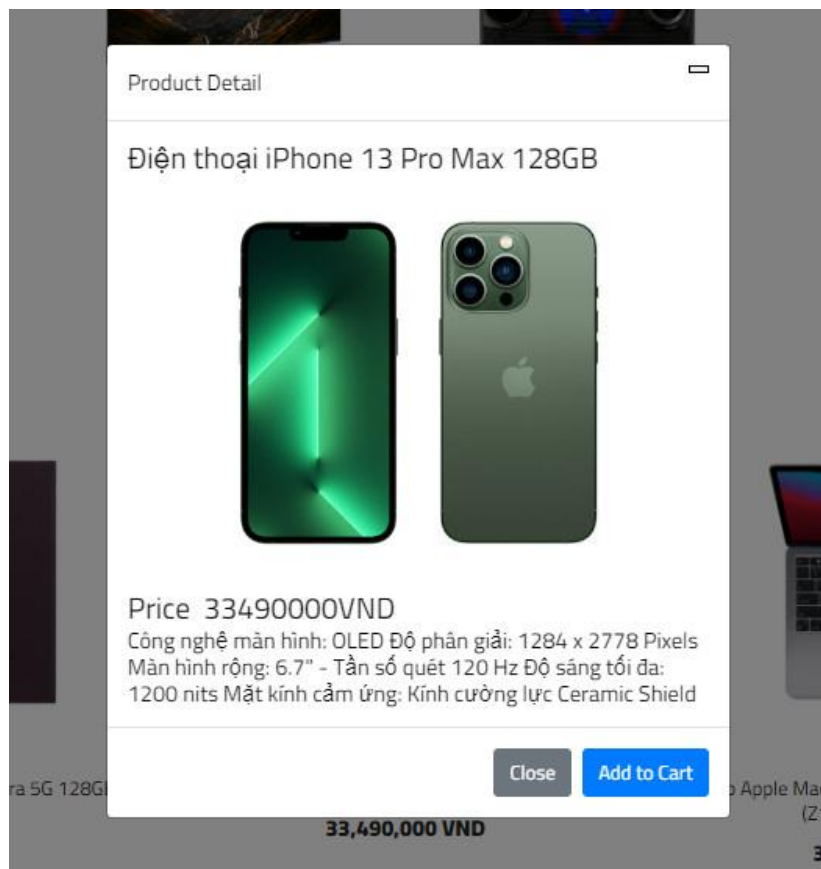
Product Detail

Điện thoại iPhone 13 Pro Max 128GB

Price 33490000VND

Công nghệ màn hình: OLED Độ phân giải: 1284 x 2778 Pixels Màn hình rộng: 6.7" - Tần số quét 120 Hz Độ sáng tối đa: 1200 nits Mặt kính cảm ứng: Kính cường lực Ceramic Shield

Close Add to Cart

ra 5G 128G

Apple Ma (Z

33,490,000 VND

3